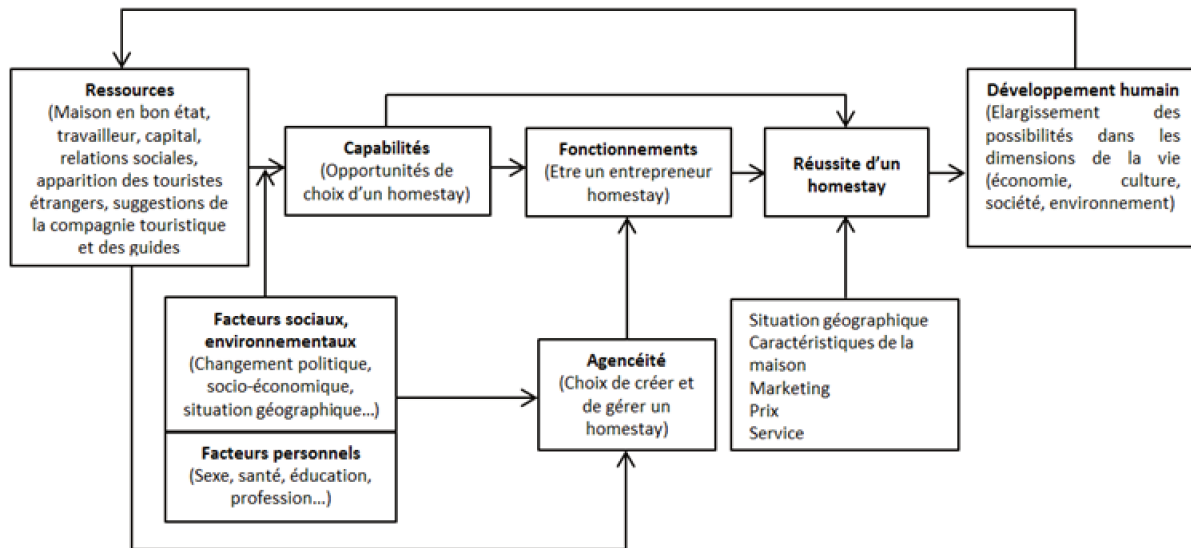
**Ressources**
(Maison en bon état, travailleur, capital, relations sociales, apparition des touristes étrangers, suggestions de la compagnie touristique et des guides

**Capabilités**
(Opportunités de choix d'un homestay)

**Fonctionnements**
(Etre un entrepreneur homestay)

**Réussite d'un homestay**

**Développement humain**
(Elargissement des possibilités dans les dimensions de la vie (économie, culture, société, environnement)

**Facteurs sociaux, environnementaux**
(Changement politique, socio-économique, situation géographique...)

**Facteurs personnels**
(Sexe, santé, éducation, profession...)

**Agencéité**
(Choix de créer et de gérer un homestay)

Situation géographique
Caractéristiques de la maison
Marketing
Prix
Service